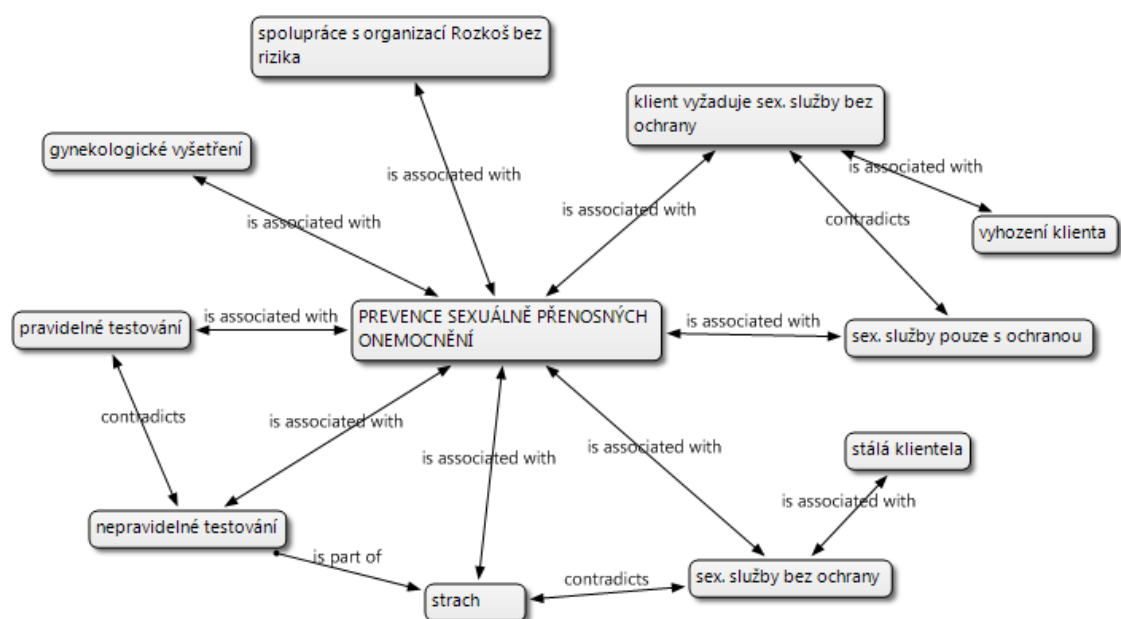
spolupráce s organizací Rozkoš bez rizika

klient vyžaduje sex. služby bez ochrany

gynekologické vyšetření

is associated with

is associated with

is associated with

is associated with

contradicts

vyhození klienta

is associated with

pravidelné testování

PREVENCE SEXUÁLNĚ PŘENOSNÝCH ONEMOCNĚNÍ

is associated with

sex. služby pouze s ochranou

contradicts

is associated with

is associated with

is associated with

stálá klientela

is associated with

nepravidelné testování

is part of

strach

contradicts

sex. služby bez ochrany